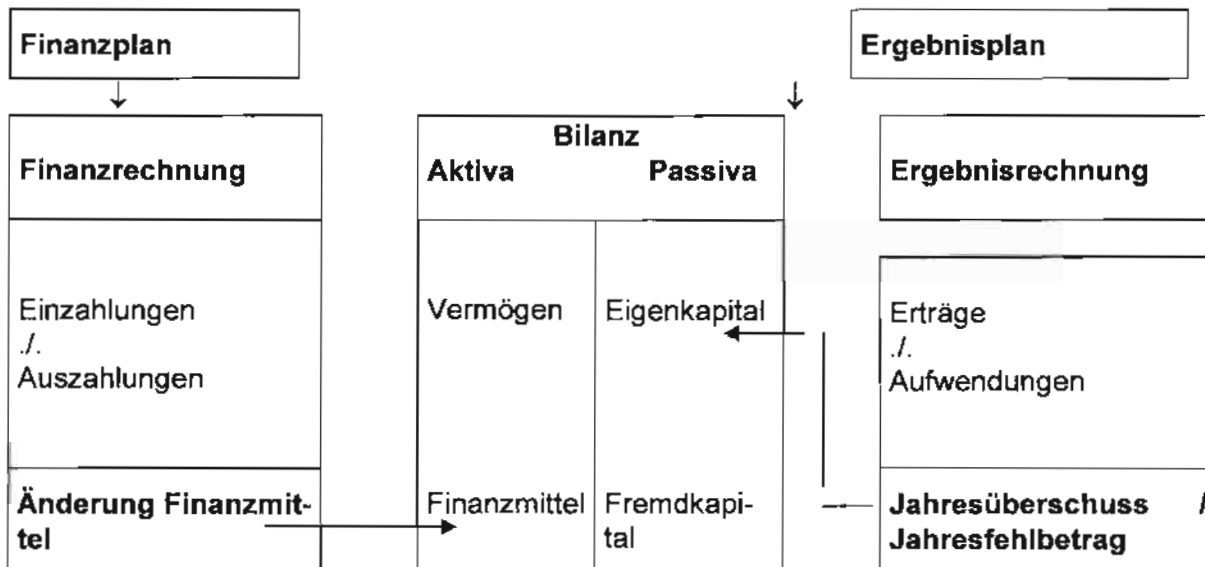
Finanzplan

Ergebnisplan

Finanzrechnung

Bilanz

Aktiva Passiva

Ergebnisrechnung

Einzahlungen
./.
Auszahlungen

Vermögen

Eigenkapital

Erträge
./.
Aufwendungen

Änderung Finanzmittel

Finanzmittel

Fremdkapital

Jahresüberschuss /
Jahresfehlbetrag